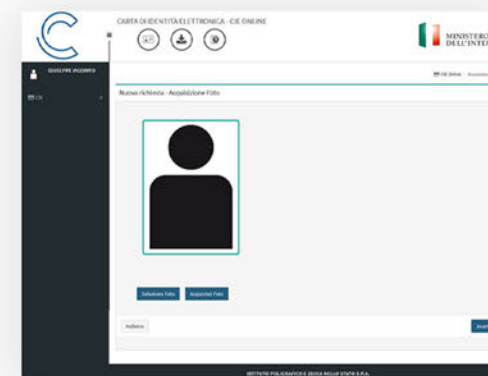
CARTA DI IDENTITÀ ELETTRONICA - CIE ONLINE

MINISTERO DELL'INTE

GIUSEPPE RIZZARDI

CIE

CIE Online / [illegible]

Nuova richiesta - Acquisizione Foto

Seleziona Foto

Acquisisci Foto

Indietro

Avan

ISTITUTO POLIGRAFICO E ZECCA DELLO STATO S.P.A.